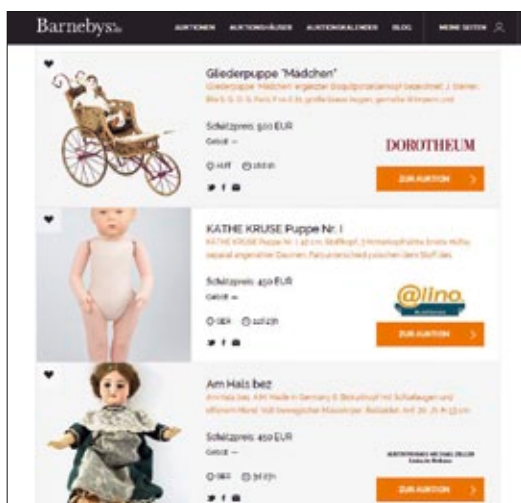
Barnebys

AUKTIONEN AUKTIONSHÄUSER AUKTIONSKALENDER BLOG MEINE SEITEN

Gliederpuppe "Mädchen"
Gliederpuppe "Mädchen" angeblich Biskuitporzellankopf bezeichnet J. Steiner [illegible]

Schätzpreis: 500 EUR
Gebot: –

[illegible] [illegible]

DOROTHEUM

ZUR AUKTION

KATHE KRUSE Puppe Nr. I
KATHE KRUSE Puppe Nr. I, 45 cm, Stoffkopf, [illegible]

Schätzpreis: 450 EUR
Gebot: –

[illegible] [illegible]

@lino

ZUR AUKTION

Am Hals bez.
Am Hals bez. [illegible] Made in Germany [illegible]

Schätzpreis: 450 EUR
Gebot: –

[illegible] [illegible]

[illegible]

ZUR AUKTION